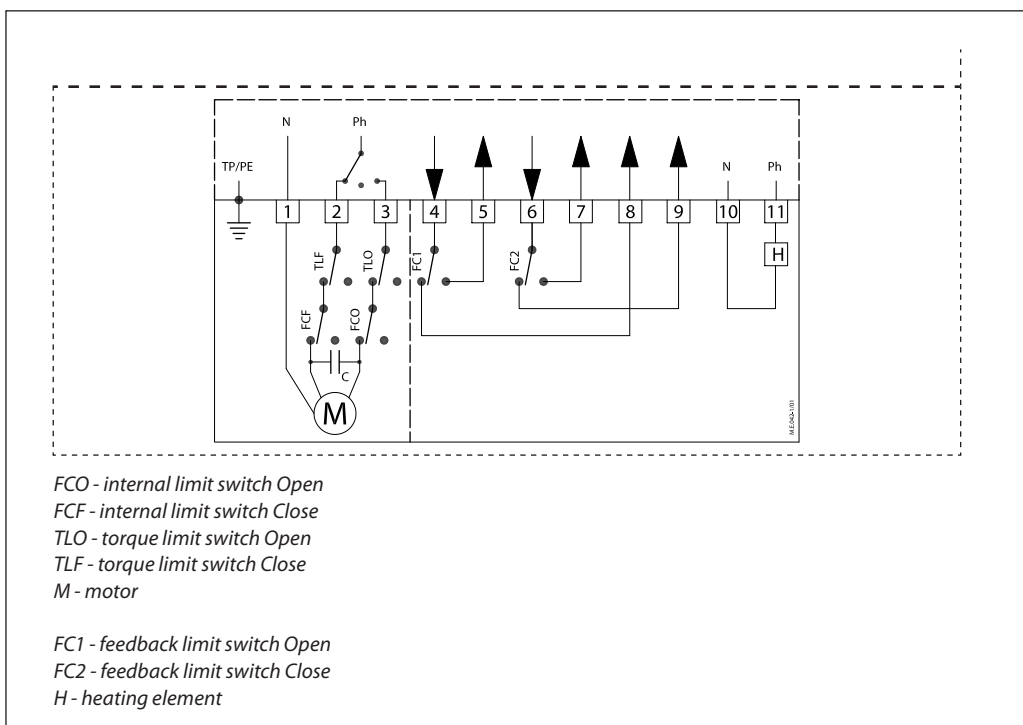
N
Ph
TP/PE
1
2
3
4
5
6
7
8
9
N
Ph
10
11
H
TLF
TLO
FC1
FC2
FCF
FCO
C
M
ME
FCO - internal limit switch Open
FCF - internal limit switch Close
TLO - torque limit switch Open
TLF - torque limit switch Close
M - motor

FC1 - feedback limit switch Open
FC2 - feedback limit switch Close
H - heating element